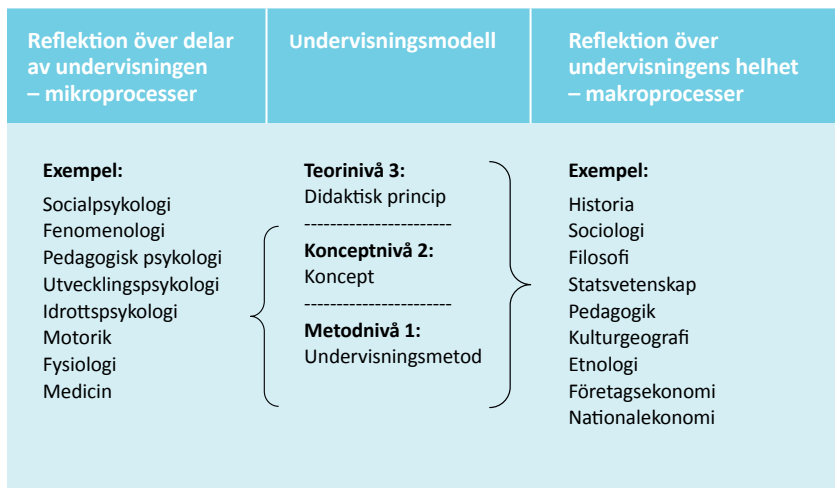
| Reflektion över delar av undervisningen – mikroprocesser | Undervisningsmodell | Reflektion över undervisningens helhet – makroprocesser |
|---|---|---|
| **Exempel:**<br>Socialpsykologi<br>Fenomenologi<br>Pedagogisk psykologi<br>Utvecklingspsykologi<br>Idrottspsykologi<br>Motorik<br>Fysiologi<br>Medicin | **Teorinivå 3:**<br>Didaktisk princip<br>-----------------------<br>**Konceptnivå 2:**<br>Koncept<br>-----------------------<br>**Metodnivå 1:**<br>Undervisningsmetod | **Exempel:**<br>Historia<br>Sociologi<br>Filosofi<br>Statsvetenskap<br>Pedagogik<br>Kulturgeografi<br>Etnologi<br>Företagsekonomi<br>Nationalekonomi |